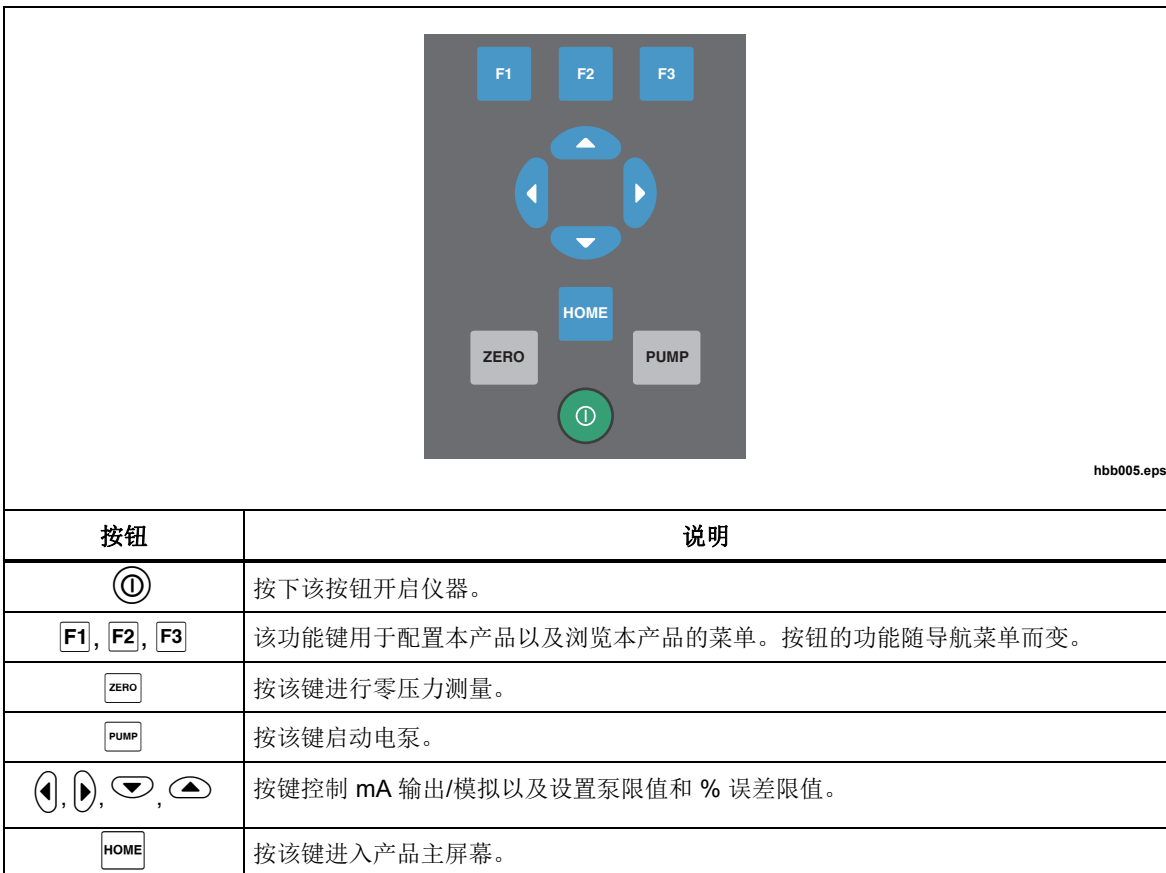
F1 F2 F3

HOME

ZERO PUMP

hbb005.eps

| 按钮 | 说明 |
|---|---|
| ⓘ | 按下该按钮开启仪器。 |
| F1, F2, F3 | 该功能键用于配置本产品以及浏览本产品的菜单。按钮的功能随导航菜单而变。 |
| ZERO | 按该键进行零压力测量。 |
| PUMP | 按该键启动电泵。 |
| ◀, ▶, ▼, ▲ | 按键控制 mA 输出/模拟以及设置泵限值和 % 误差限值。 |
| HOME | 按该键进入产品主屏幕。 |